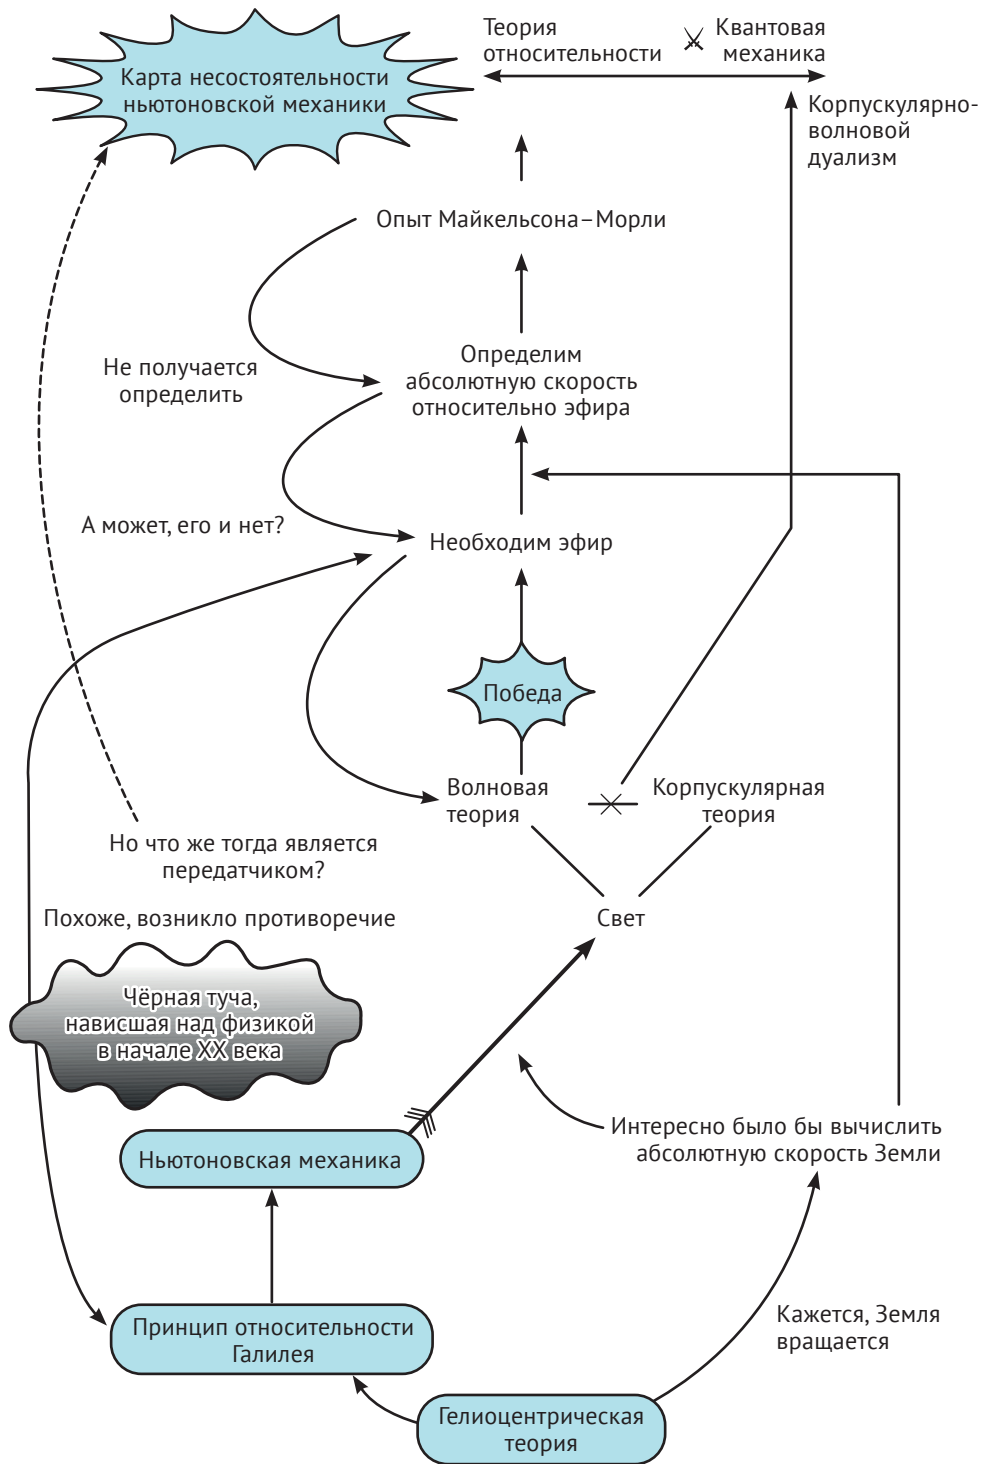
Карта несостоятельности ньютоновской механики

Теория относительности

Квантовая механика

Корпускулярно-волновой дуализм

Опыт Майкельсона–Морли

Не получается определить

Определим абсолютную скорость относительно эфира

А может, его и нет?

Необходим эфир

Победа

Волновая теория

Корпускулярная теория

Но что же тогда является передатчиком?

Похоже, возникло противоречие

Свет

Чёрная туча, нависшая над физикой в начале XX века

Ньютоновская механика

Интересно было бы вычислить абсолютную скорость Земли

Принцип относительности Галилея

Кажется, Земля вращается

Гелиоцентрическая теория